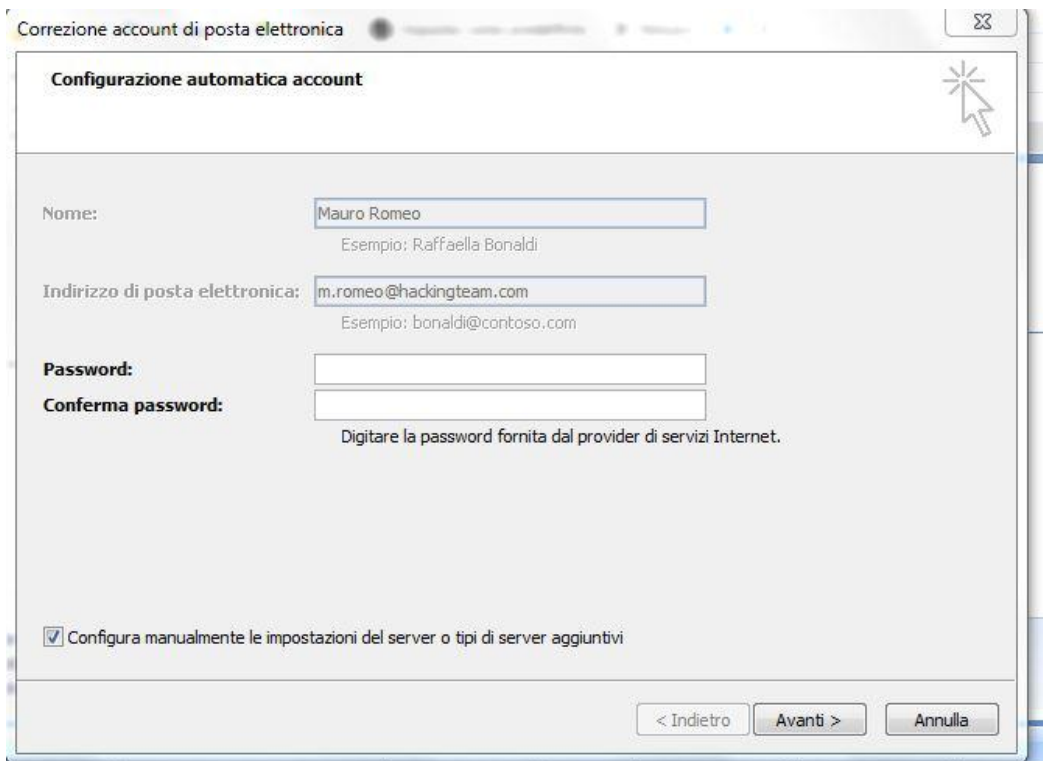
Correzione account di posta elettronica

Configurazione automatica account

Nome: Mauro Romeo
Esempio: Raffaella Bonaldi

Indirizzo di posta elettronica: m.romeo@hackingteam.com
Esempio: bonaldi@contoso.com

Password:
Conferma password:
Digitare la password fornita dal provider di servizi Internet.

☑ Configura manualmente le impostazioni del server o tipi di server aggiuntivi

< Indietro | Avanti > | Annulla